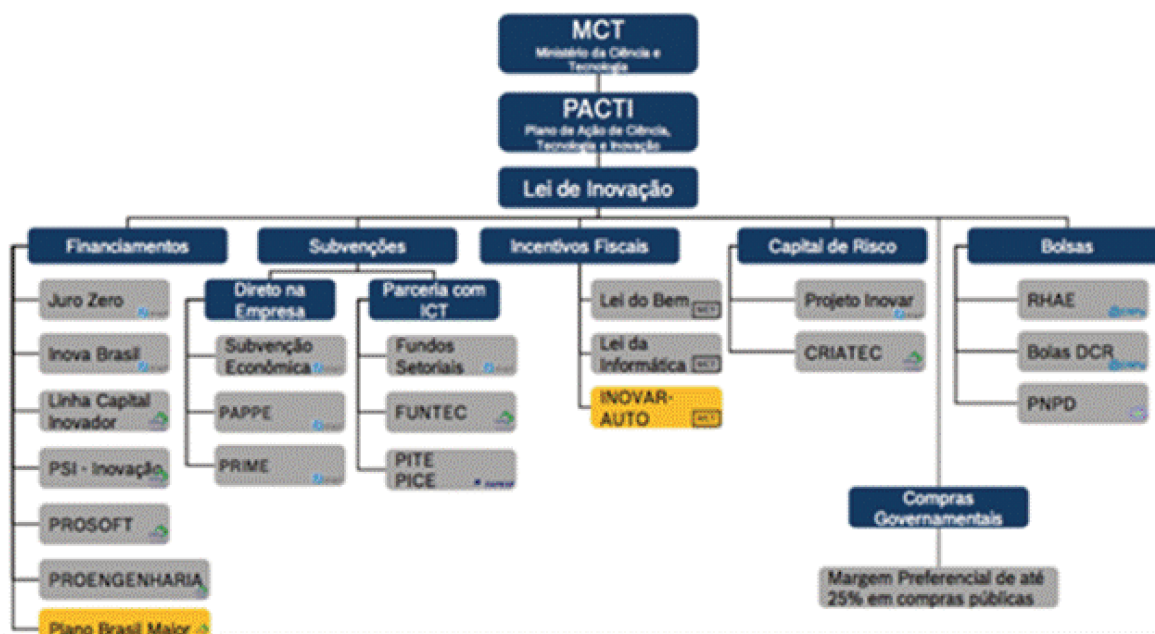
MCT
Ministério da Ciência e Tecnologia

PACTI
Plano de Ação de Ciência, Tecnologia e Inovação

Lei de Inovação

Financiamentos
Juro Zero
Inova Brasil
Linha Capital Inovador
PSI - Inovação
PROSOFT
PROENGENHARIA
Plano Brasil Maior

Subvenções
Direto na Empresa
Subvenção Econômica
PAPPE
PRIME
Parceria com ICT
Fundos Setoriais
FUNTEC
PITE PICE

Incentivos Fiscais
Lei do Bem
Lei da Informática
INOVAR-AUTO

Capital de Risco
Projeto Inovar
CRIATEC

Bolsas
RHAE
Bolas DCR
PNPD

Compras Governamentais
Margem Preferencial de até 25% em compras públicas